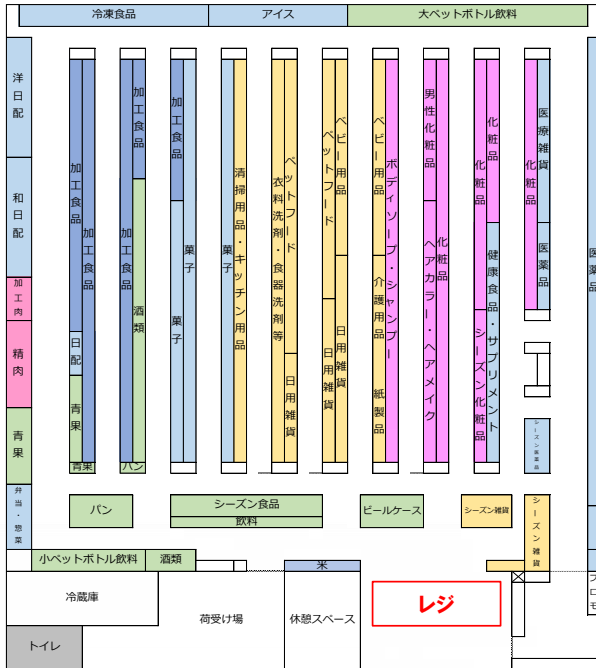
冷凍食品
アイス
大ペットボトル飲料

洋日配
和日配
加工肉
精肉
青果
弁当・惣菜

加工食品
加工食品
日配
青果
青果

加工食品
加工食品
酒類
パン

加工食品
菓子
菓子

菓子
清掃用品・キッチン用品

ペットフード
衣料洗剤・食器洗剤等
日用雑貨

ベビー用品
ペットフード
日用雑貨
日用雑貨

ベビー用品
介護用品
紙製品
ボディソープ・シャンプー

男性化粧品
ヘアカラー・ヘアメイク
化粧品

化粧品
化粧品
シーズン化粧品
健康食品・サプリメント

医療雑貨
化粧品
医薬品
シーズン医薬品

医薬品

パン
シーズン食品
飲料
ビールケース
シーズン雑貨
シーズン雑貨

小ペットボトル飲料
酒類
米

冷蔵庫
荷受け場
休憩スペース
レジ
トイレ